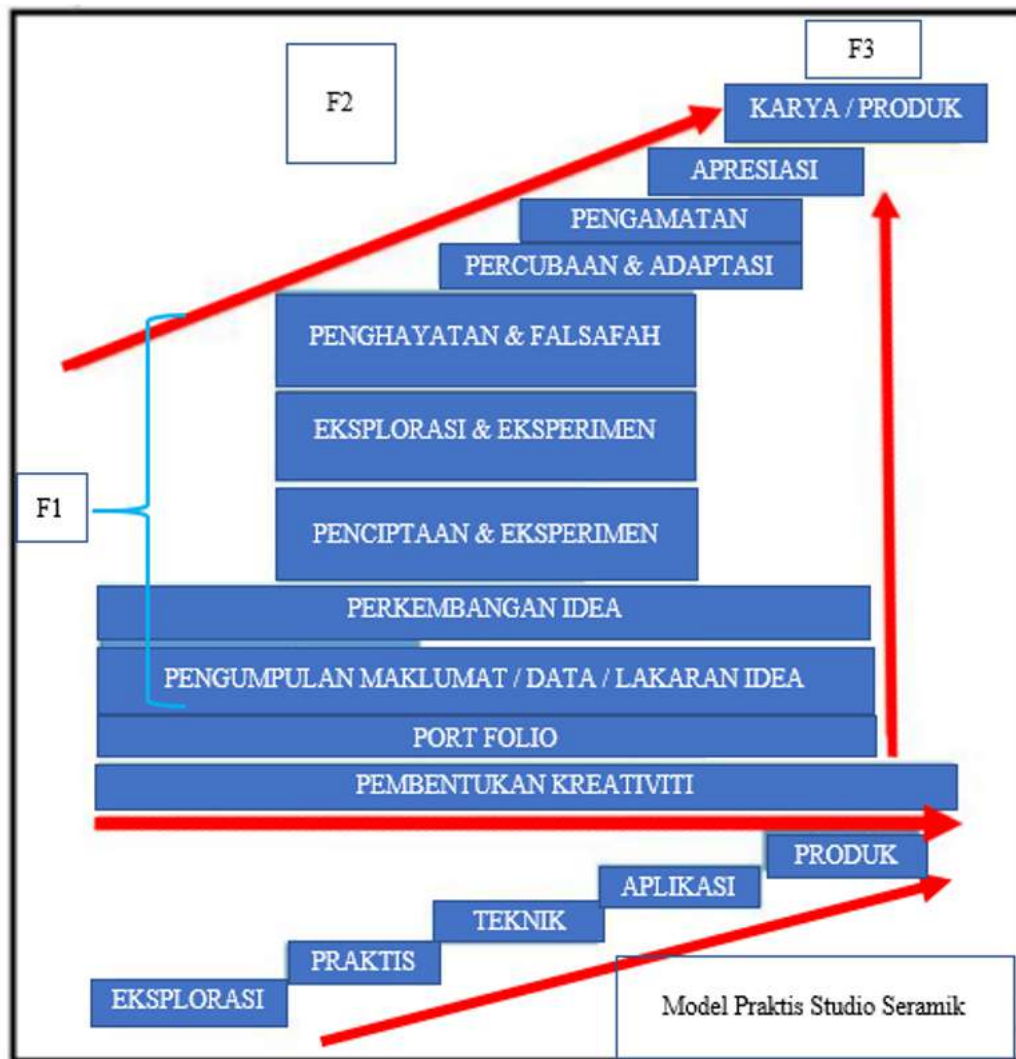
F3

F2

KARYA / PRODUK

APRESIASI

PENGAMATAN

PERCUBAAN & ADAPTASI

PENGHAYATAN & FALSAFAH

EKSPLORASI & EKSPERIMEN

F1

PENCIPTAAN & EKSPERIMEN

PERKEMBANGAN IDEA

PENGUMPULAN MAKLUMAT / DATA / LAKARAN IDEA

PORT FOLIO

PEMBENTUKAN KREATIVITI

PRODUK

APLIKASI

TEKNIK

PRAKTIS

EKSPLORASI

Model Praktis Studio Seramik